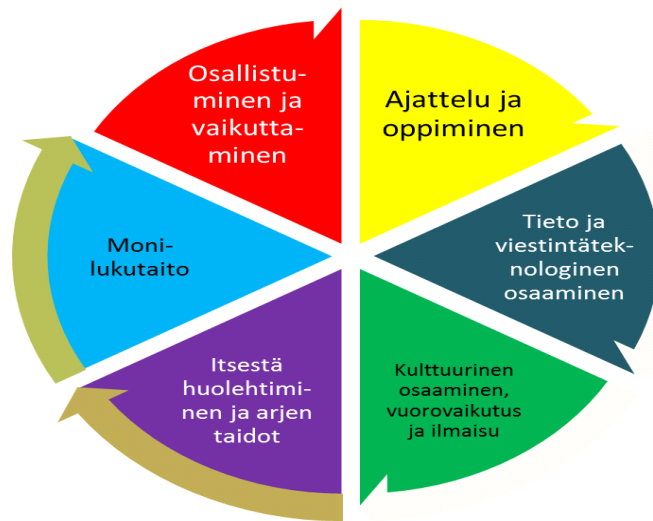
Osallistuminen ja vaikuttaminen

Ajattelu ja oppiminen

Tieto ja viestintäteknologinen osaaminen

Kulttuurinen osaaminen, vuorovaikutus ja ilmaisu

Itsestä huolehtiminen ja arjen taidot

Monilukutaito